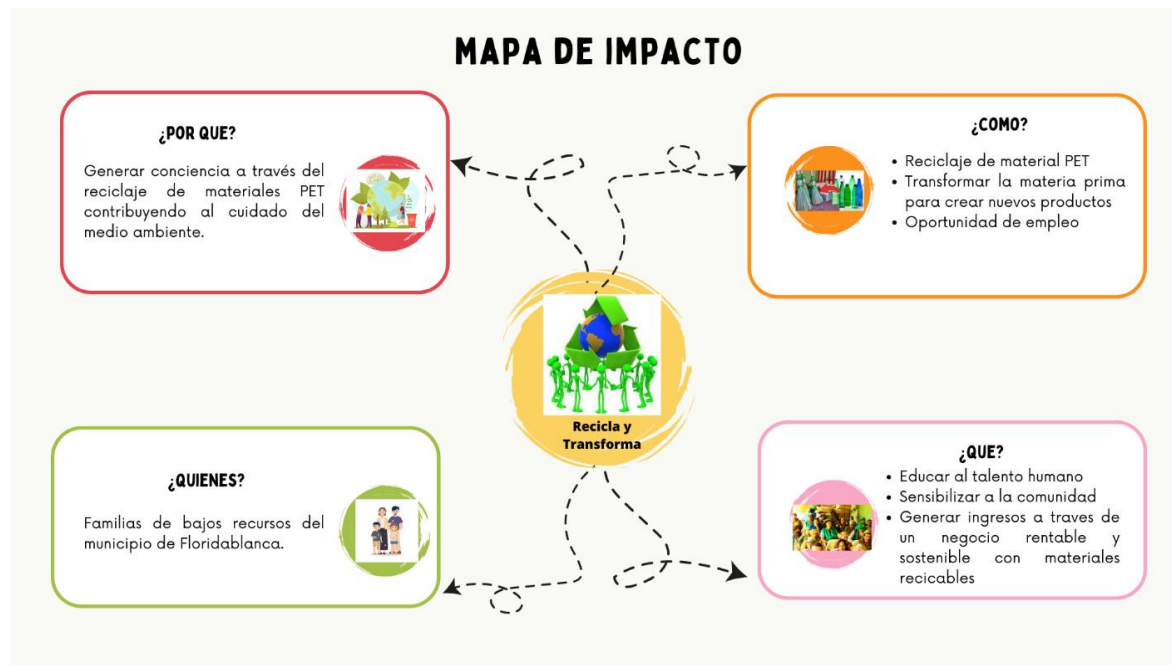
MAPA DE IMPACTO

¿POR QUE?

Generar conciencia a través del reciclaje de materiales PET contribuyendo al cuidado del medio ambiente.

¿COMO?

• Reciclaje de material PET
• Transformar la materia prima para crear nuevos productos
• Oportunidad de empleo

Recicla y Transforma

¿QUIENES?

Familias de bajos recursos del municipio de Floridablanca.

¿QUE?

• Educar al talento humano
• Sensibilizar a la comunidad
• Generar ingresos a traves de un negocio rentable y sostenible con materiales recicables